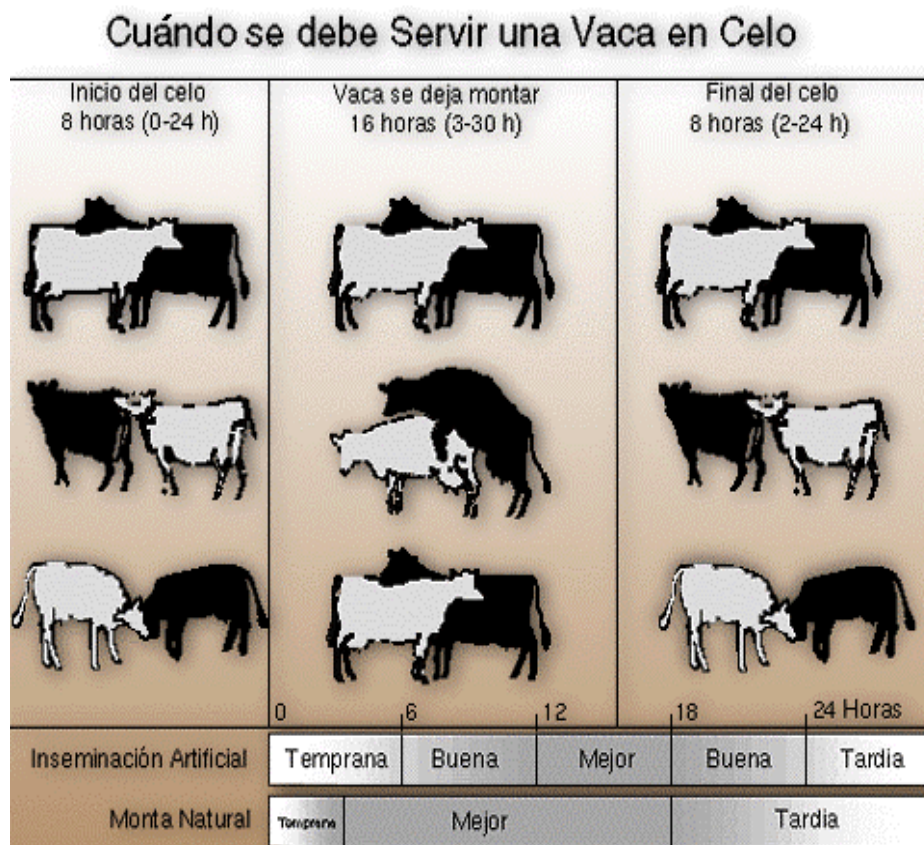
Cuándo se debe Servir una Vaca en Celo

Inicio del celo
8 horas (0-24 h)

Vaca se deja montar
16 horas (3-30 h)

Final del celo
8 horas (2-24 h)

0 6 12 18 24 Horas

| Inseminación Artificial | Temprana | Buena | Mejor | Buena | Tardia |
|---|---|---|---|---|---|
| Monta Natural | Temprana | Mejor | | Tardia | |